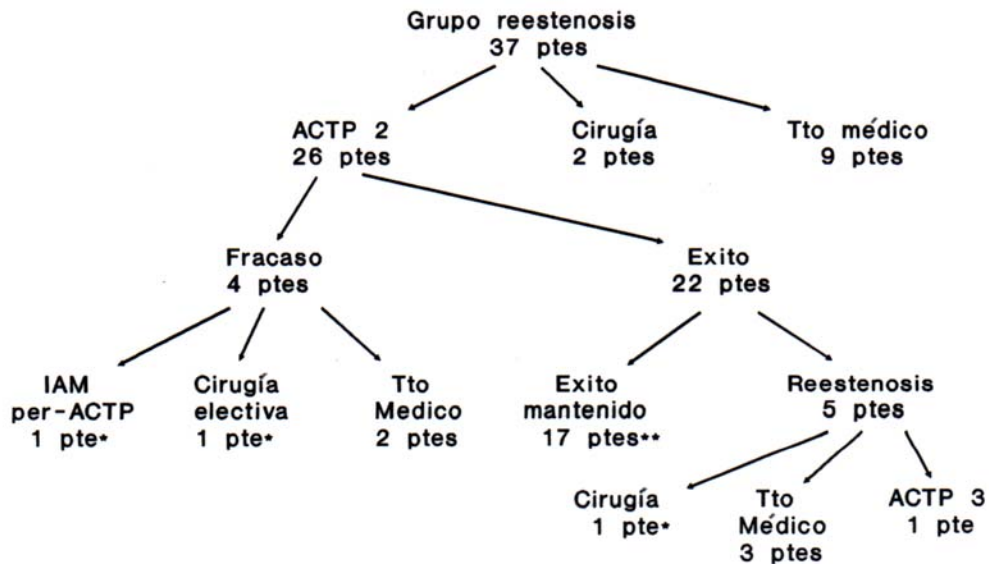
Grupo reestenosis
37 ptes

ACTP 2
26 ptes

Cirugía
2 ptes

Tto médico
9 ptes

Fracaso
4 ptes

Exito
22 ptes

IAM
per-ACTP
1 pte*

Cirugía
electiva
1 pte*

Tto
Medico
2 ptes

Exito
mantenido
17 ptes**

Reestenosis
5 ptes

Cirugía
1 pte*

Tto
Médico
3 ptes

ACTP 3
1 pte